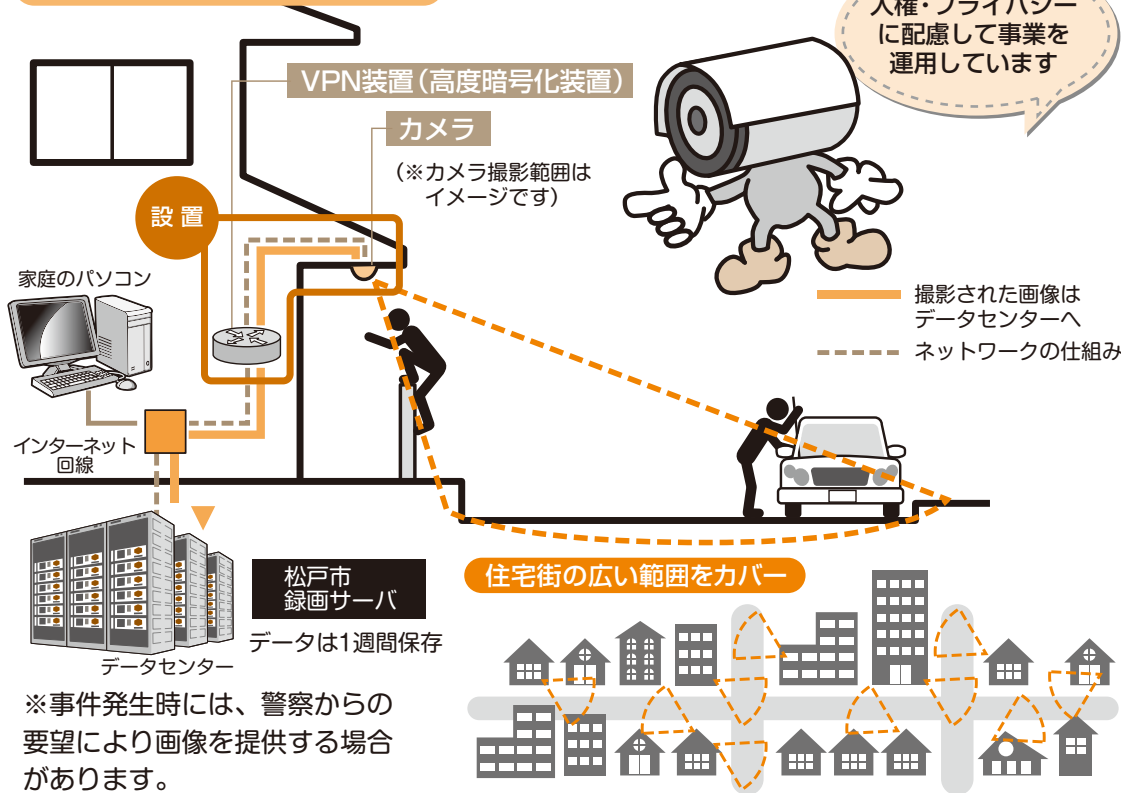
人権・プライバシー
に配慮して事業を
運用しています

VPN装置(高度暗号化装置)

カメラ

(※カメラ撮影範囲は
イメージです)

設置

家庭のパソコン

撮影された画像は
データセンターへ

ネットワークの仕組み

インターネット
回線

松戸市
録画サーバ

データは1週間保存

データセンター

住宅街の広い範囲をカバー

※事件発生時には、警察からの
要望により画像を提供する場合
があります。